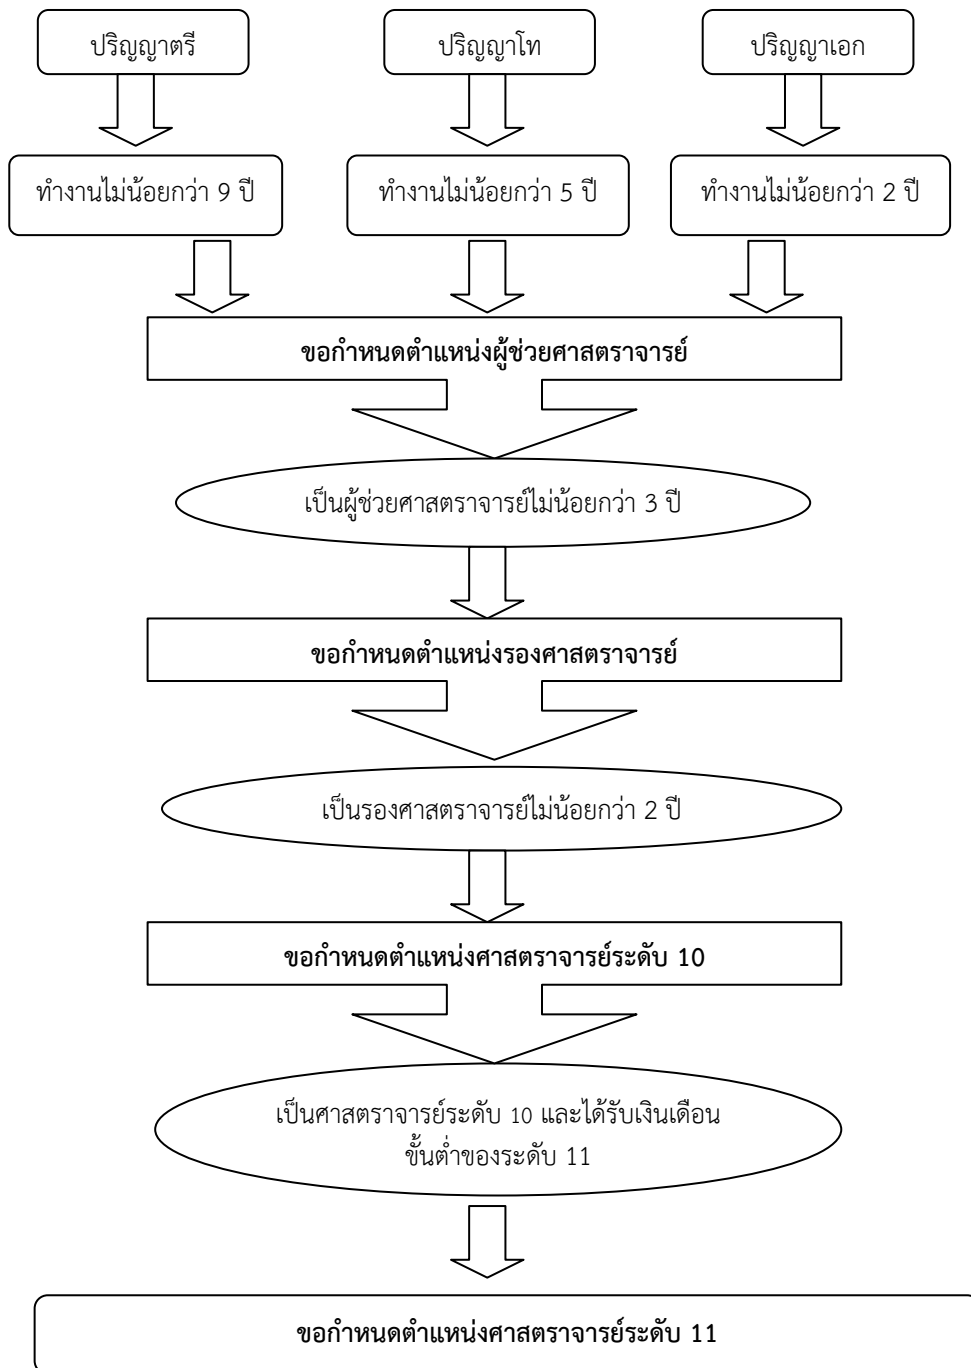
ปริญญาตรี

ปริญญาโท

ปริญญาเอก

ทำงานไม่น้อยกว่า 9 ปี

ทำงานไม่น้อยกว่า 5 ปี

ทำงานไม่น้อยกว่า 2 ปี

ขอกำหนดตำแหน่งผู้ช่วยศาสตราจารย์

เป็นผู้ช่วยศาสตราจารย์ไม่น้อยกว่า 3 ปี

ขอกำหนดตำแหน่งรองศาสตราจารย์

เป็นรองศาสตราจารย์ไม่น้อยกว่า 2 ปี

ขอกำหนดตำแหน่งศาสตราจารย์ระดับ 10

เป็นศาสตราจารย์ระดับ 10 และได้รับเงินเดือนขั้นต่ำของระดับ 11

ขอกำหนดตำแหน่งศาสตราจารย์ระดับ 11